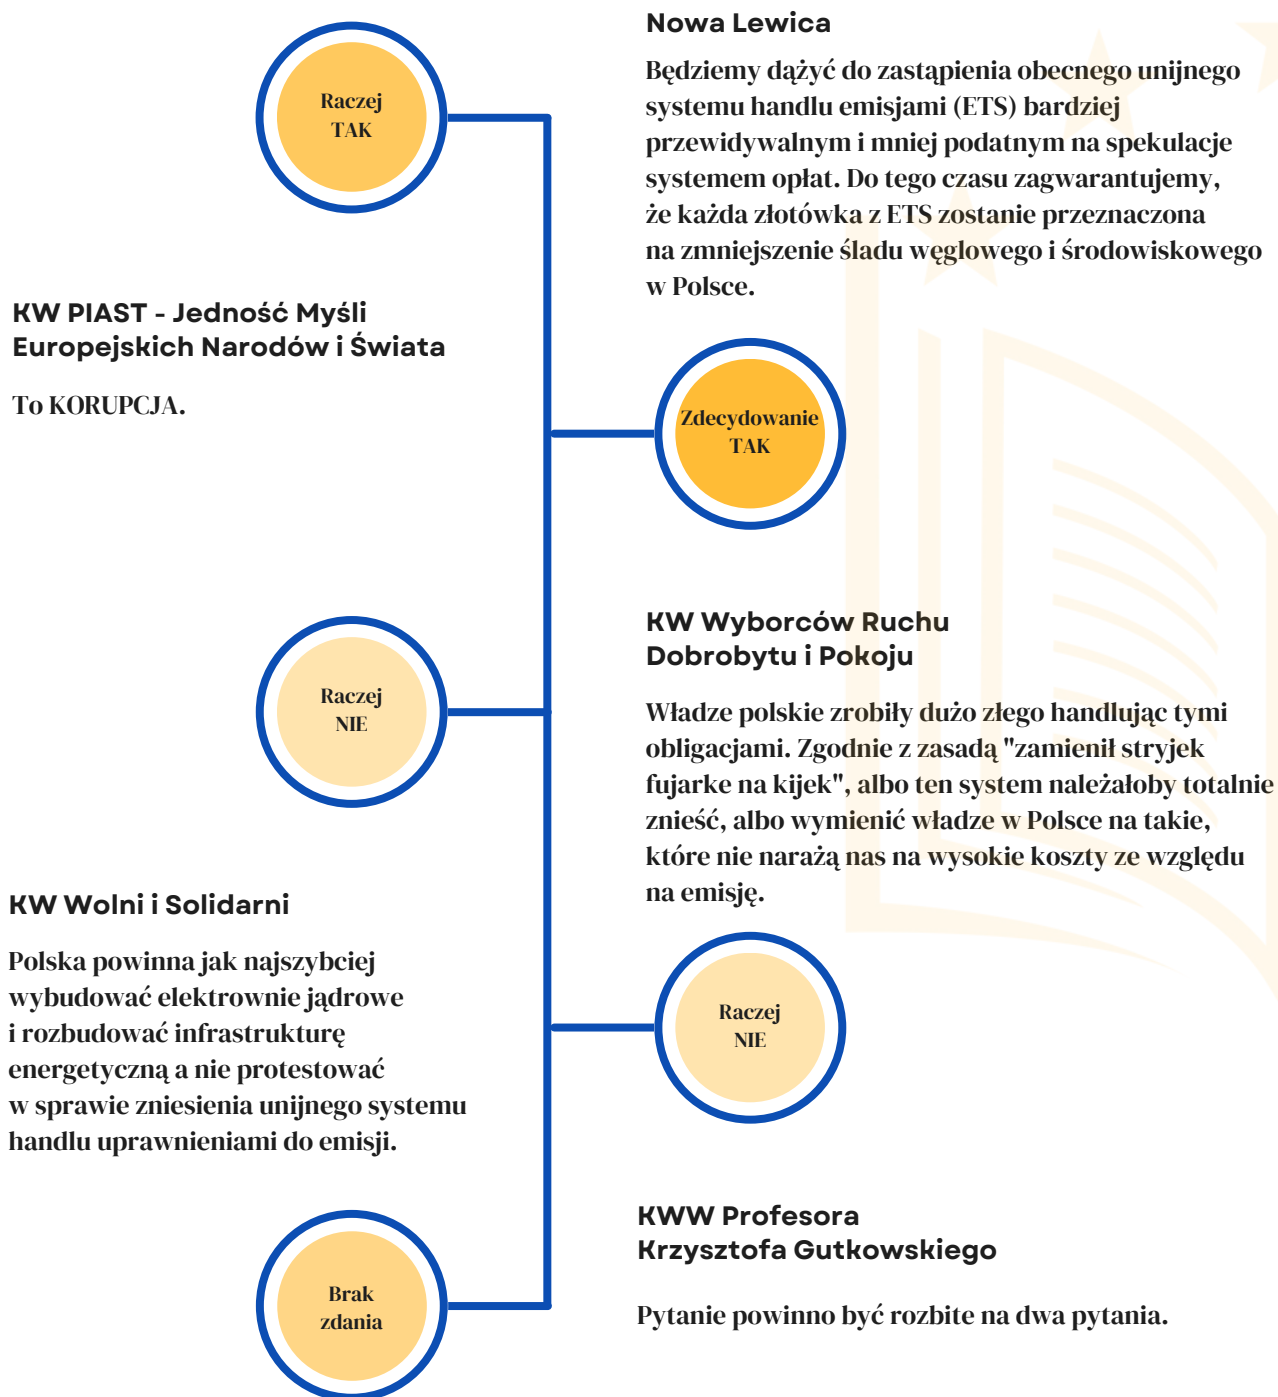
Raczej TAK

Nowa Lewica

Będziemy dążyć do zastąpienia obecnego unijnego systemu handlu emisjami (ETS) bardziej przewidywalnym i mniej podatnym na spekulacje systemem opłat. Do tego czasu zagwarantujemy, że każda złotówka z ETS zostanie przeznaczona na zmniejszenie śladu węglowego i środowiskowego w Polsce.

KW PIAST - Jedność Myśli Europejskich Narodów i Świata

To KORUPCJA.

Zdecydowanie TAK

KW Wyborców Ruchu Dobrobytu i Pokoju

Raczej NIE

Władze polskie zrobiły dużo złego handlując tymi obligacjami. Zgodnie z zasadą "zamienił stryjek fujarke na kijek", albo ten system należałoby totalnie znieść, albo wymienić władze w Polsce na takie, które nie narażą nas na wysokie koszty ze względu na emisję.

KW Wolni i Solidarni

Polska powinna jak najszybciej wybudować elektrownie jądrowe i rozbudować infrastrukturę energetyczną a nie protestować w sprawie zniesienia unijnego systemu handlu uprawnieniami do emisji.

Raczej NIE

KWW Profesora Krzysztofa Gutkowskiego

Brak zdania

Pytanie powinno być rozbite na dwa pytania.